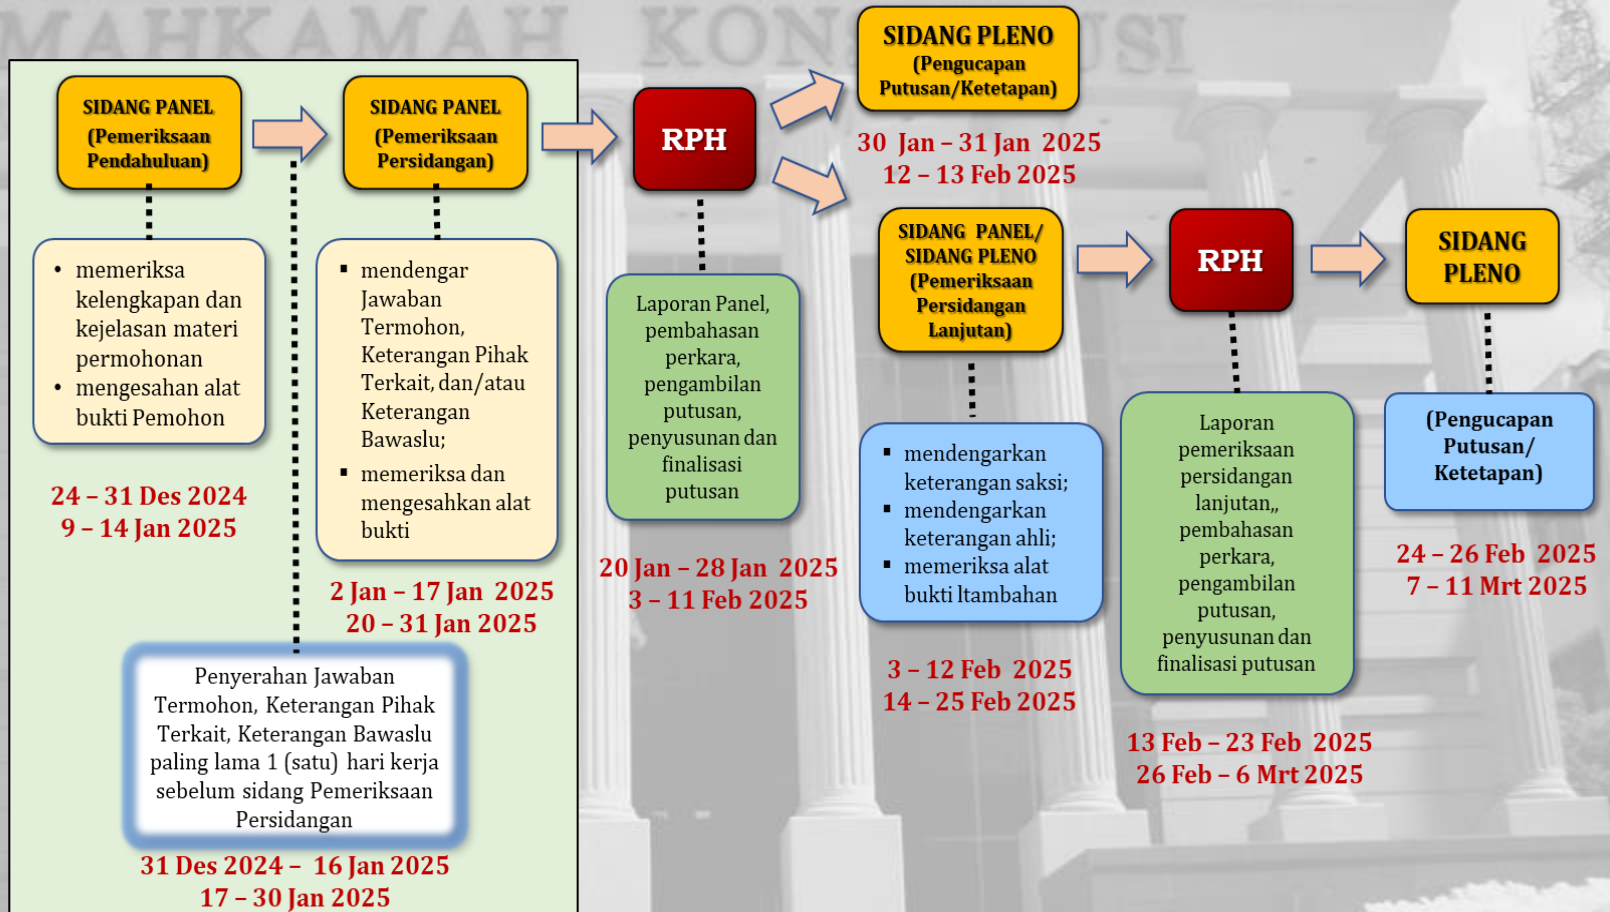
MAHKAMAH KONSTITUSI

SIDANG PANEL (Pemeriksaan Pendahuluan)

• memeriksa kelengkapan dan kejelasan materi permohonan
• mengesahan alat bukti Pemohon

24 – 31 Des 2024
9 – 14 Jan 2025

SIDANG PANEL (Pemeriksaan Persidangan)

▪ mendengar Jawaban Termohon, Keterangan Pihak Terkait, dan/atau Keterangan Bawaslu;
▪ memeriksa dan mengesahkan alat bukti

2 Jan – 17 Jan 2025
20 – 31 Jan 2025

Penyerahan Jawaban Termohon, Keterangan Pihak Terkait, Keterangan Bawaslu paling lama 1 (satu) hari kerja sebelum sidang Pemeriksaan Persidangan

31 Des 2024 – 16 Jan 2025
17 – 30 Jan 2025

RPH

Laporan Panel, pembahasan perkara, pengambilan putusan, penyusunan dan finalisasi putusan

20 Jan – 28 Jan 2025
3 – 11 Feb 2025

SIDANG PLENO (Pengucapan Putusan/Ketetapan)

30 Jan – 31 Jan 2025
12 – 13 Feb 2025

SIDANG PANEL/ SIDANG PLENO (Pemeriksaan Persidangan Lanjutan)

▪ mendengarkan keterangan saksi;
▪ mendengarkan keterangan ahli;
▪ memeriksa alat bukti ltambahan

3 – 12 Feb 2025
14 – 25 Feb 2025

RPH

Laporan pemeriksaan persidangan lanjutan,, pembahasan perkara, pengambilan putusan, penyusunan dan finalisasi putusan

13 Feb – 23 Feb 2025
26 Feb – 6 Mrt 2025

SIDANG PLENO

(Pengucapan Putusan/ Ketetapan)

24 – 26 Feb 2025
7 – 11 Mrt 2025